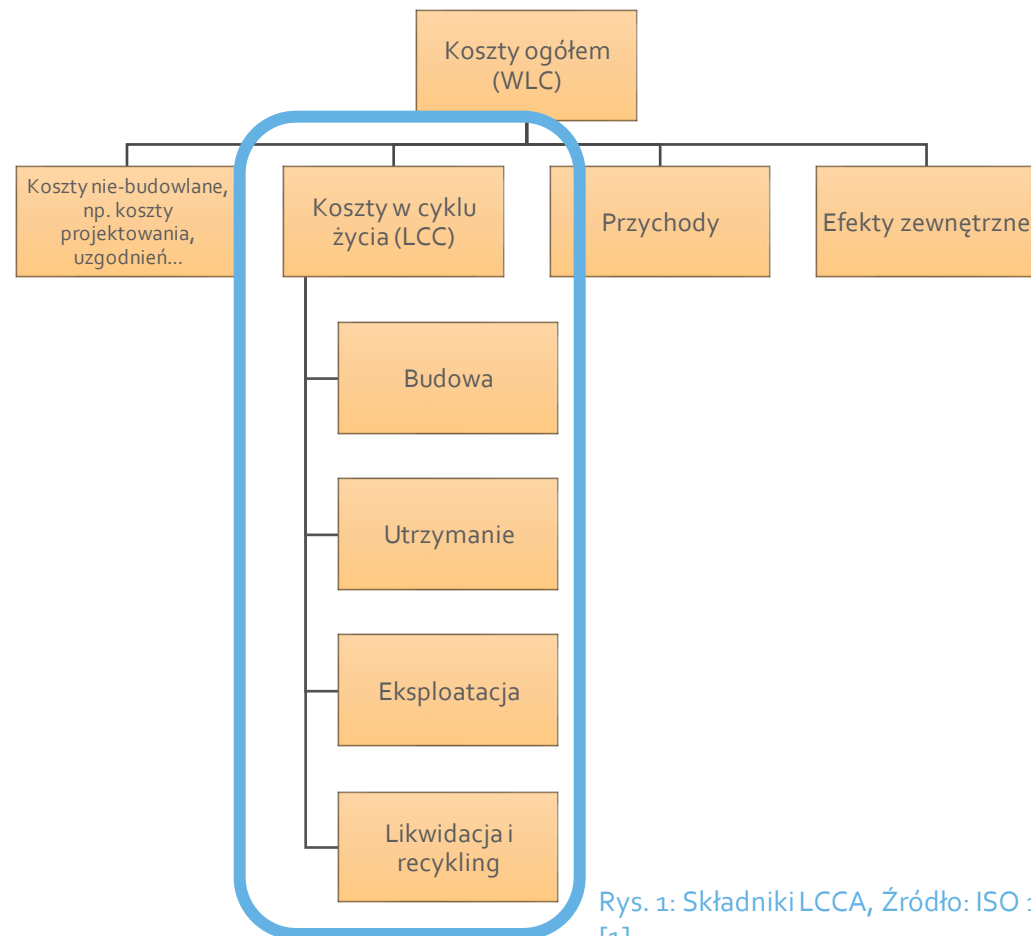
Koszty ogółem (WLC)

Koszty nie-budowlane, np. koszty projektowania, uzgodnień...

Koszty w cyklu życia (LCC)

Przychody

Efekty zewnętrzne

Budowa

Utrzymanie

Eksploatacja

Likwidacja i recykling

Rys. 1: Składniki LCCA, Źródło: ISO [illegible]
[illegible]